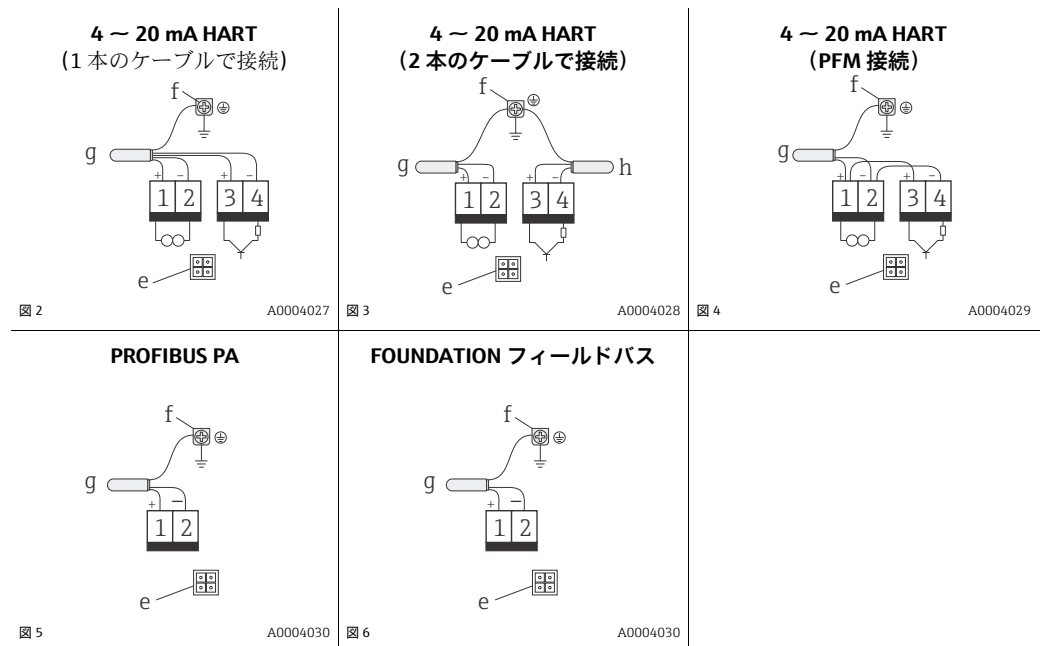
4 ～ 20 mA HART
(1 本のケーブルで接続)

f
g
+ –
1 2
+ –
3 4
e

図 2 A0004027

4 ～ 20 mA HART
(2 本のケーブルで接続)

f
g
h
+ –
1 2
+ –
3 4
e

図 3 A0004028

4 ～ 20 mA HART
(PFM 接続)

f
g
+ –
1 2
+ –
3 4
e

図 4 A0004029

PROFIBUS PA

f
g
+ –
1 2
e

図 5 A0004030

FOUNDATION フィールドバス

f
g
1 2
e

図 6 A0004030